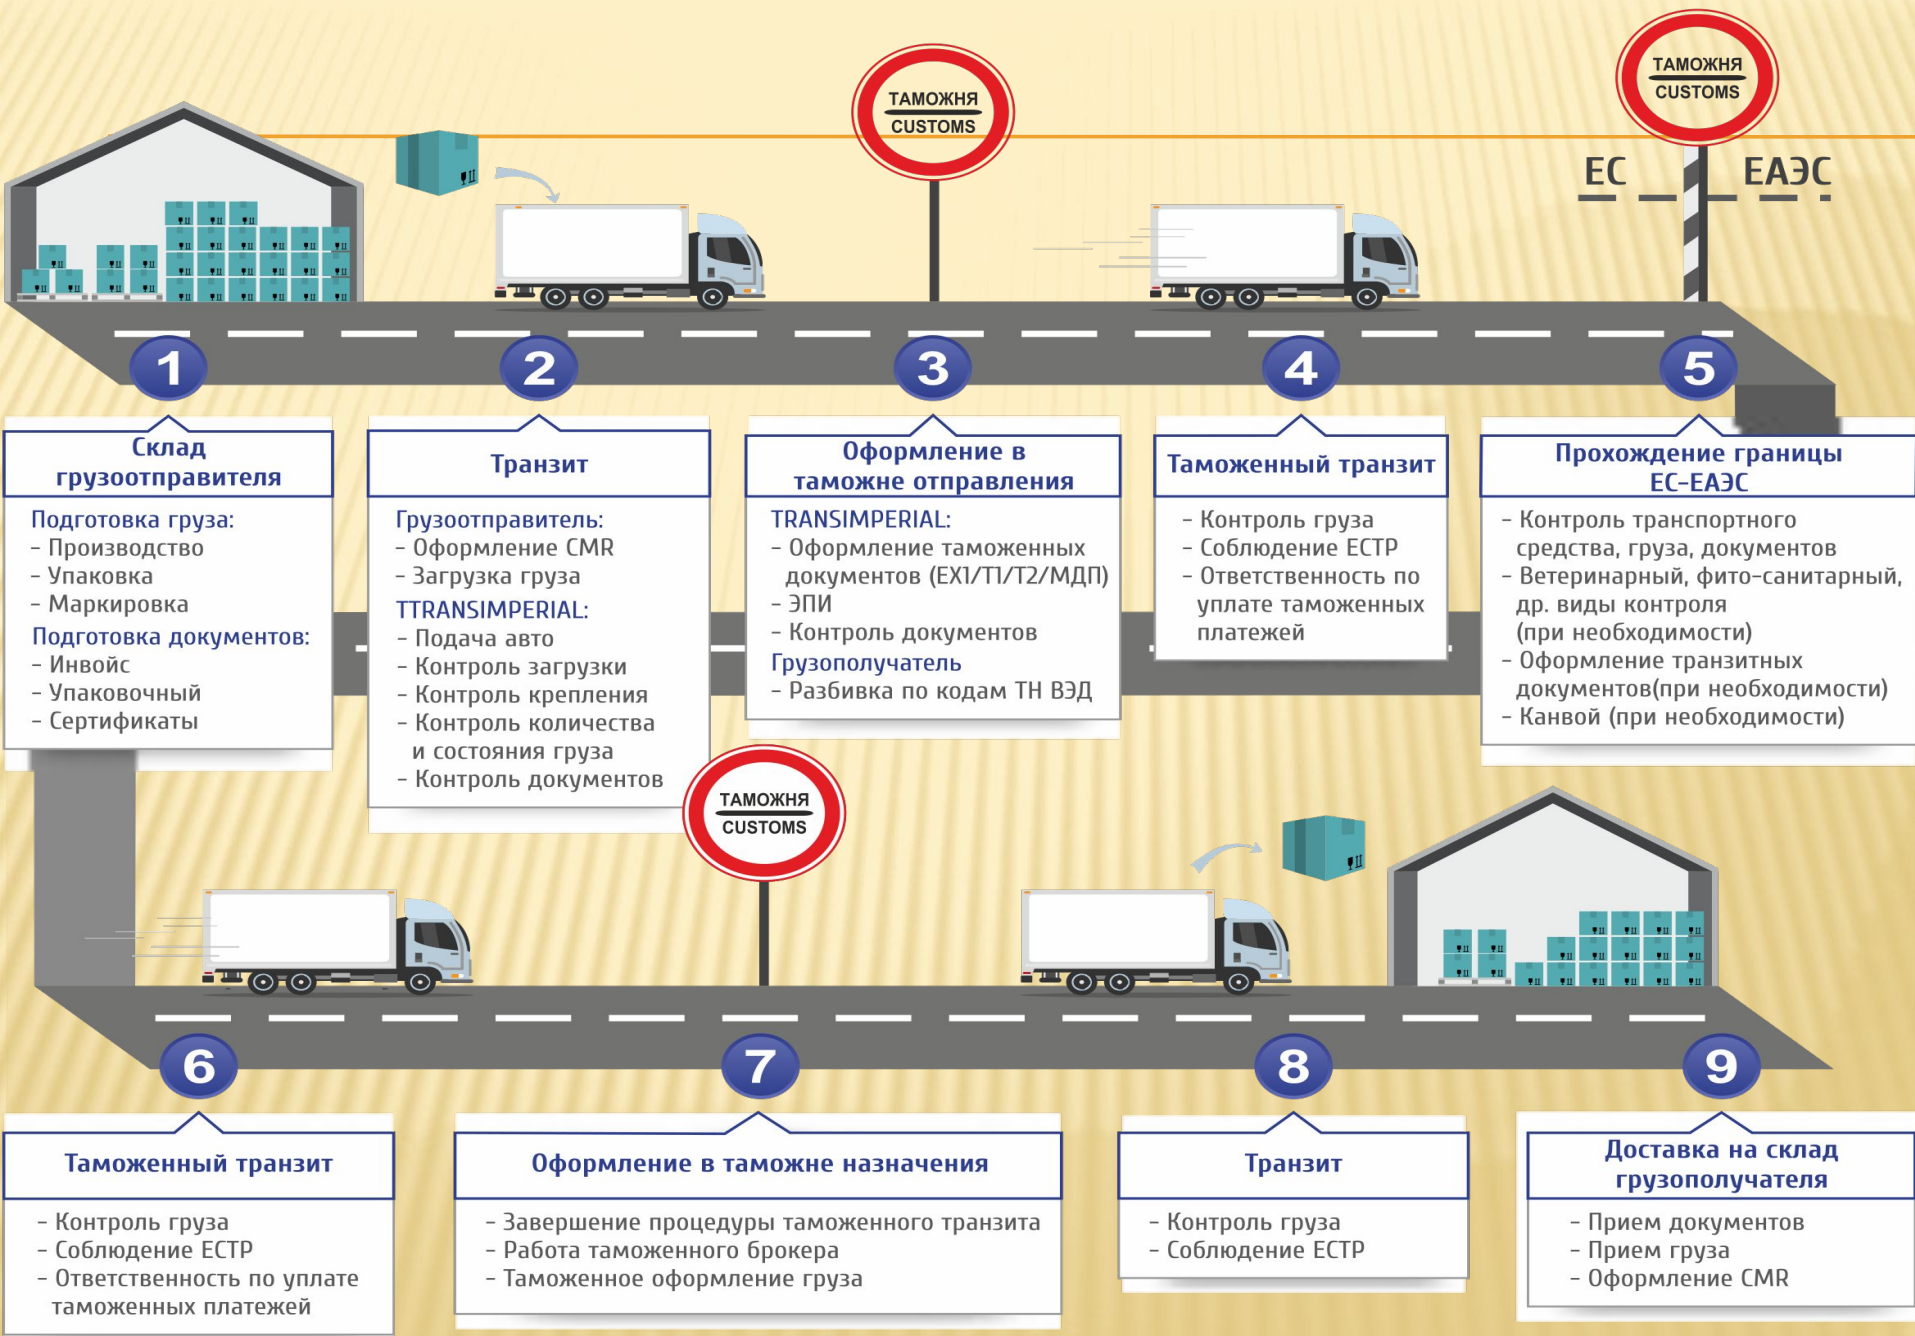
ТАМОЖНЯ
CUSTOMS

ТАМОЖНЯ
CUSTOMS

ЕС ЕАЭС

1

2

3

4

5

Склад грузоотправителя

Подготовка груза:
- Производство
- Упаковка
- Маркировка
Подготовка документов:
- Инвойс
- Упаковочный
- Сертификаты

Транзит

Грузоотправитель:
- Оформление CMR
- Загрузка груза
TTRANSIMPERIAL:
- Подача авто
- Контроль загрузки
- Контроль крепления
- Контроль количества и состояния груза
- Контроль документов

Оформление в таможне отправления

TRANSIMPERIAL:
- Оформление таможенных документов (EX1/T1/T2/МДП)
- ЭПИ
- Контроль документов
Грузополучатель
- Разбивка по кодам ТН ВЭД

Таможенный транзит

- Контроль груза
- Соблюдение ЕСТР
- Ответственность по уплате таможенных платежей

Прохождение границы ЕС-ЕАЭС

- Контроль транспортного средства, груза, документов
- Ветеринарный, фито-санитарный, др. виды контроля (при необходимости)
- Оформление транзитных документов(при необходимости)
- Канвой (при необходимости)

ТАМОЖНЯ
CUSTOMS

6

7

8

9

Таможенный транзит

- Контроль груза
- Соблюдение ЕСТР
- Ответственность по уплате таможенных платежей

Оформление в таможне назначения

- Завершение процедуры таможенного транзита
- Работа таможенного брокера
- Таможенное оформление груза

Транзит

- Контроль груза
- Соблюдение ЕСТР

Доставка на склад грузополучателя

- Прием документов
- Прием груза
- Оформление CMR